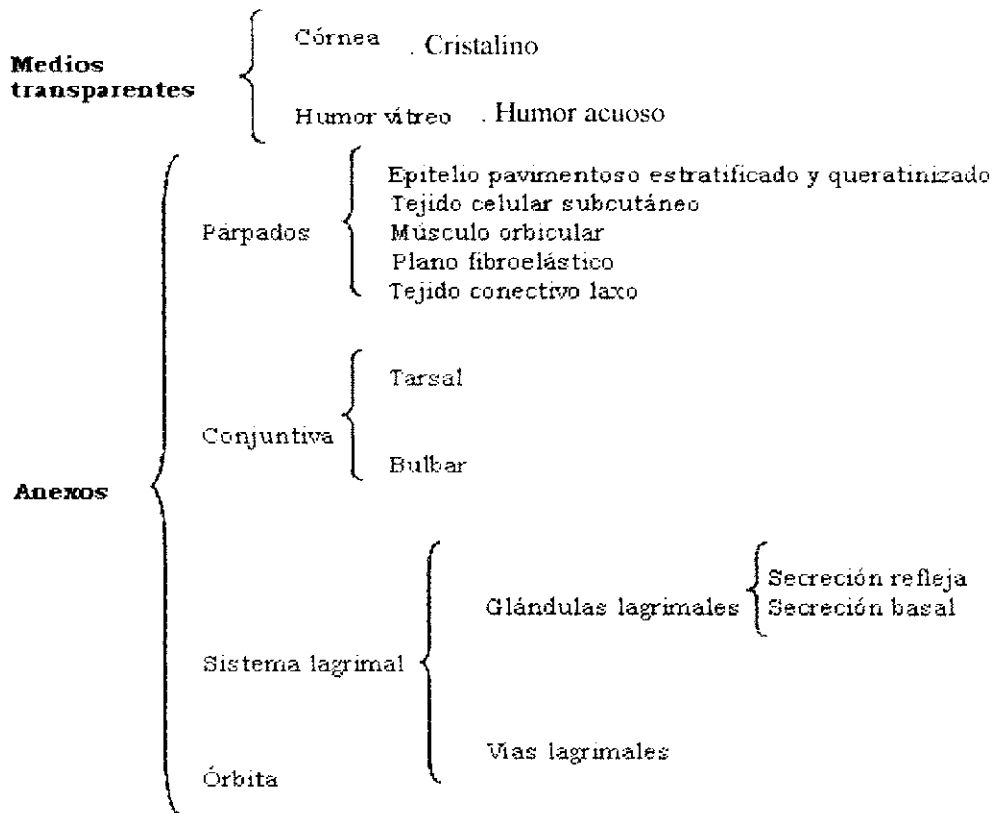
Medios transparentes

Córnea . Cristalino

Humor vítreo . Humor acuoso

Anexos

Párpados

Epitelio pavimentoso estratificado y queratinizado
Tejido celular subcutáneo
Músculo orbicular
Plano fibroelástico
Tejido conectivo laxo

Conjuntiva

Tarsal

Bulbar

Sistema lagrimal

Glándulas lagrimales

Secreción refleja
Secreción basal

Vías lagrimales

Órbita